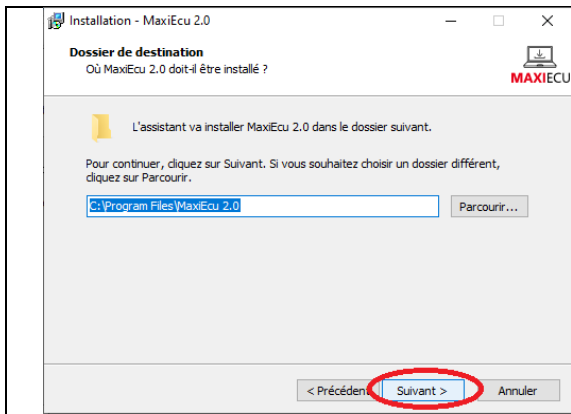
Installation - MaxiEcu 2.0

Dossier de destination
Où MaxiEcu 2.0 doit-il être installé ?

MAXIECU

L'assistant va installer MaxiEcu 2.0 dans le dossier suivant.

Pour continuer, cliquez sur Suivant. Si vous souhaitez choisir un dossier différent, cliquez sur Parcourir.

C:\Program Files\MaxiEcu 2.0

Parcourir...

< Précéden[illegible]

Suivant >

Annuler